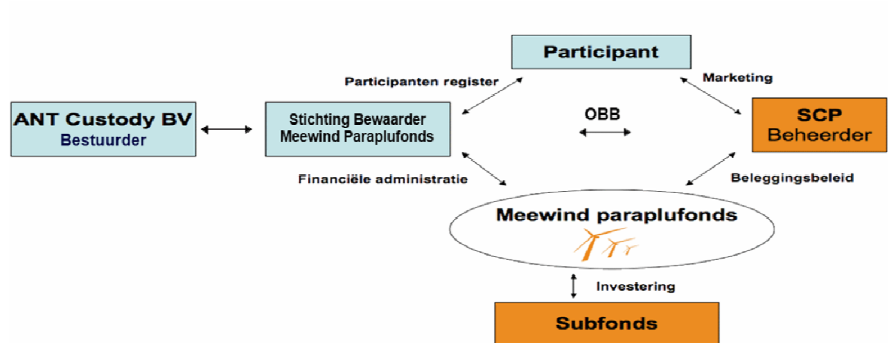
Participant

Participanten register

Marketing

ANT Custody BV
Bestuurder

Stichting Bewaarder
Meewind Paraplufonds

OBB

SCP
Beheerder

Financiële administratie

Beleggingsbeleid

Meewind paraplufonds

Investering

Subfonds